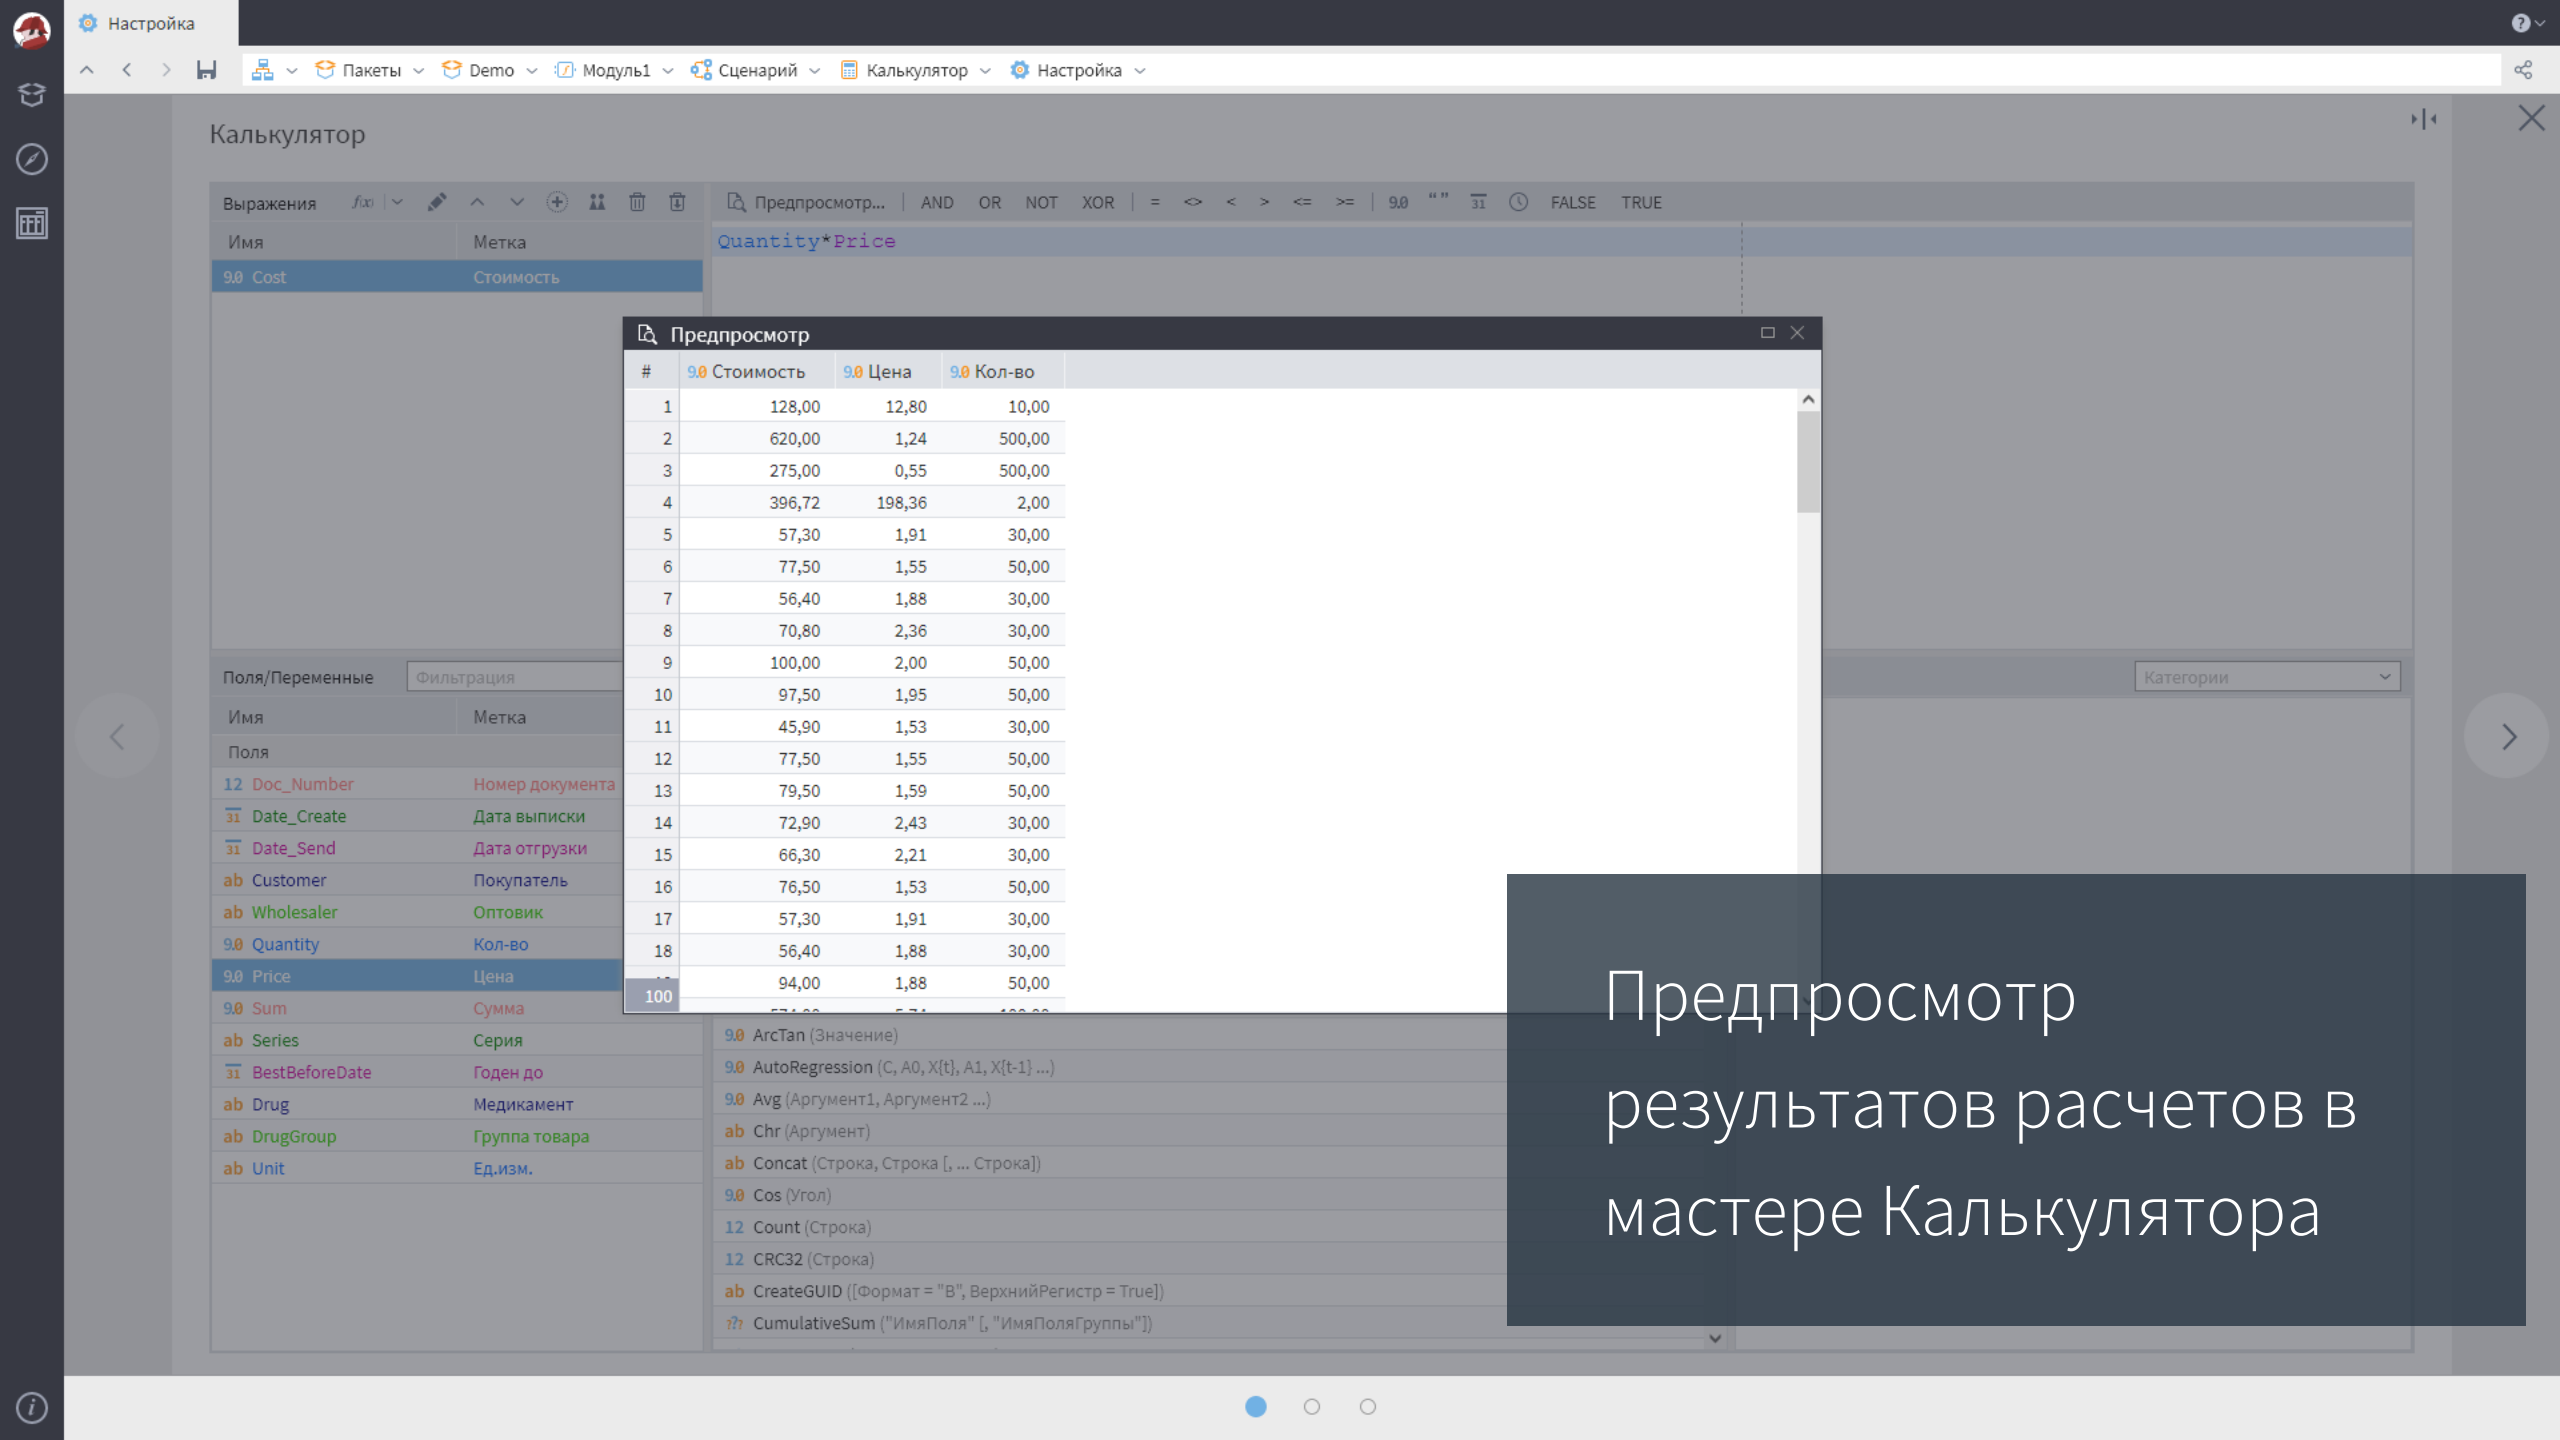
Настройка

Пакеты Demo Модуль1 Сценарий Калькулятор Настройка

Калькулятор

Выражения

Предпросмотр... AND OR NOT XOR = <> < > <= >= 9.0 "" FALSE TRUE

| Имя | Метка |
|---|---|
| 9.0 Cost | Стоимость |

Quantity*Price

Предпросмотр

| # | 9.0 Стоимость | 9.0 Цена | 9.0 Кол-во |
|---|---|---|---|
| 1 | 128,00 | 12,80 | 10,00 |
| 2 | 620,00 | 1,24 | 500,00 |
| 3 | 275,00 | 0,55 | 500,00 |
| 4 | 396,72 | 198,36 | 2,00 |
| 5 | 57,30 | 1,91 | 30,00 |
| 6 | 77,50 | 1,55 | 50,00 |
| 7 | 56,40 | 1,88 | 30,00 |
| 8 | 70,80 | 2,36 | 30,00 |
| 9 | 100,00 | 2,00 | 50,00 |
| 10 | 97,50 | 1,95 | 50,00 |
| 11 | 45,90 | 1,53 | 30,00 |
| 12 | 77,50 | 1,55 | 50,00 |
| 13 | 79,50 | 1,59 | 50,00 |
| 14 | 72,90 | 2,43 | 30,00 |
| 15 | 66,30 | 2,21 | 30,00 |
| 16 | 76,50 | 1,53 | 50,00 |
| 17 | 57,30 | 1,91 | 30,00 |
| 18 | 56,40 | 1,88 | 30,00 |
| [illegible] | 94,00 | 1,88 | 50,00 |

100

Поля/Переменные Фильтрация Категории

| Имя | Метка |
|---|---|
| Поля | |
| 12 Doc_Number | Номер документа |
| 31 Date_Create | Дата выписки |
| 31 Date_Send | Дата отгрузки |
| ab Customer | Покупатель |
| ab Wholesaler | Оптовик |
| 9.0 Quantity | Кол-во |
| 9.0 Price | Цена |
| 9.0 Sum | Сумма |
| ab Series | Серия |
| 31 BestBeforeDate | Годен до |
| ab Drug | Медикамент |
| ab DrugGroup | Группа товара |
| ab Unit | Ед.изм. |

9.0 ArcTan (Значение)
9.0 AutoRegression (C, A0, X[t], A1, X[t-1] ...)
9.0 Avg (Аргумент1, Аргумент2 ...)
ab Chr (Аргумент)
ab Concat (Строка, Строка [, ... Строка])
9.0 Cos (Угол)
12 Count (Строка)
12 CRC32 (Строка)
ab CreateGUID ([Формат = "B", ВерхнийРегистр = True])
?? CumulativeSum ("ИмяПоля" [, "ИмяПоляГруппы"])

Предпросмотр результатов расчетов в мастере Калькулятора